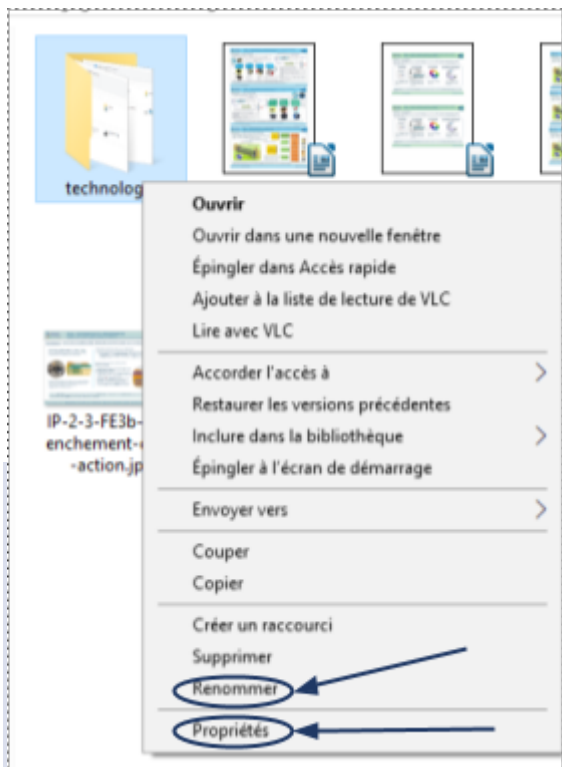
technolog

IP-2-3-FE3b-
enchement-
-action.jp

Ouvrir
Ouvrir dans une nouvelle fenêtre
Épingler dans Accès rapide
Ajouter à la liste de lecture de VLC
Lire avec VLC

Accorder l'accès à
Restaurer les versions précédentes
Inclure dans la bibliothèque
Épingler à l'écran de démarrage

Envoyer vers

Couper
Copier

Créer un raccourci
Supprimer
Renommer

Propriétés